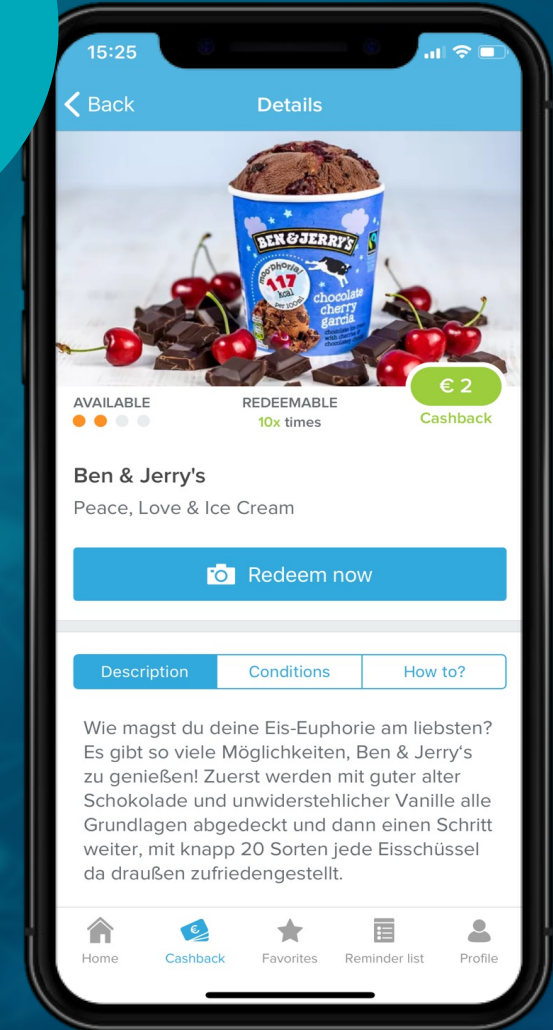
15:25

Back Details

BEN&JERRY'S
moo-phoria
117 kcal per 100ml
chocolate cherry garcia

AVAILABLE

REDEEMABLE
10x times

€ 2
Cashback

Ben & Jerry's
Peace, Love & Ice Cream

Redeem now

Description | Conditions | How to?

Wie magst du deine Eis-Euphorie am liebsten? Es gibt so viele Möglichkeiten, Ben & Jerry's zu genießen! Zuerst werden mit guter alter Schokolade und unwiderstehlicher Vanille alle Grundlagen abgedeckt und dann einen Schritt weiter, mit knapp 20 Sorten jede Eisschüssel da draußen zufriedengestellt.

Home Cashback Favorites Reminder list Profile